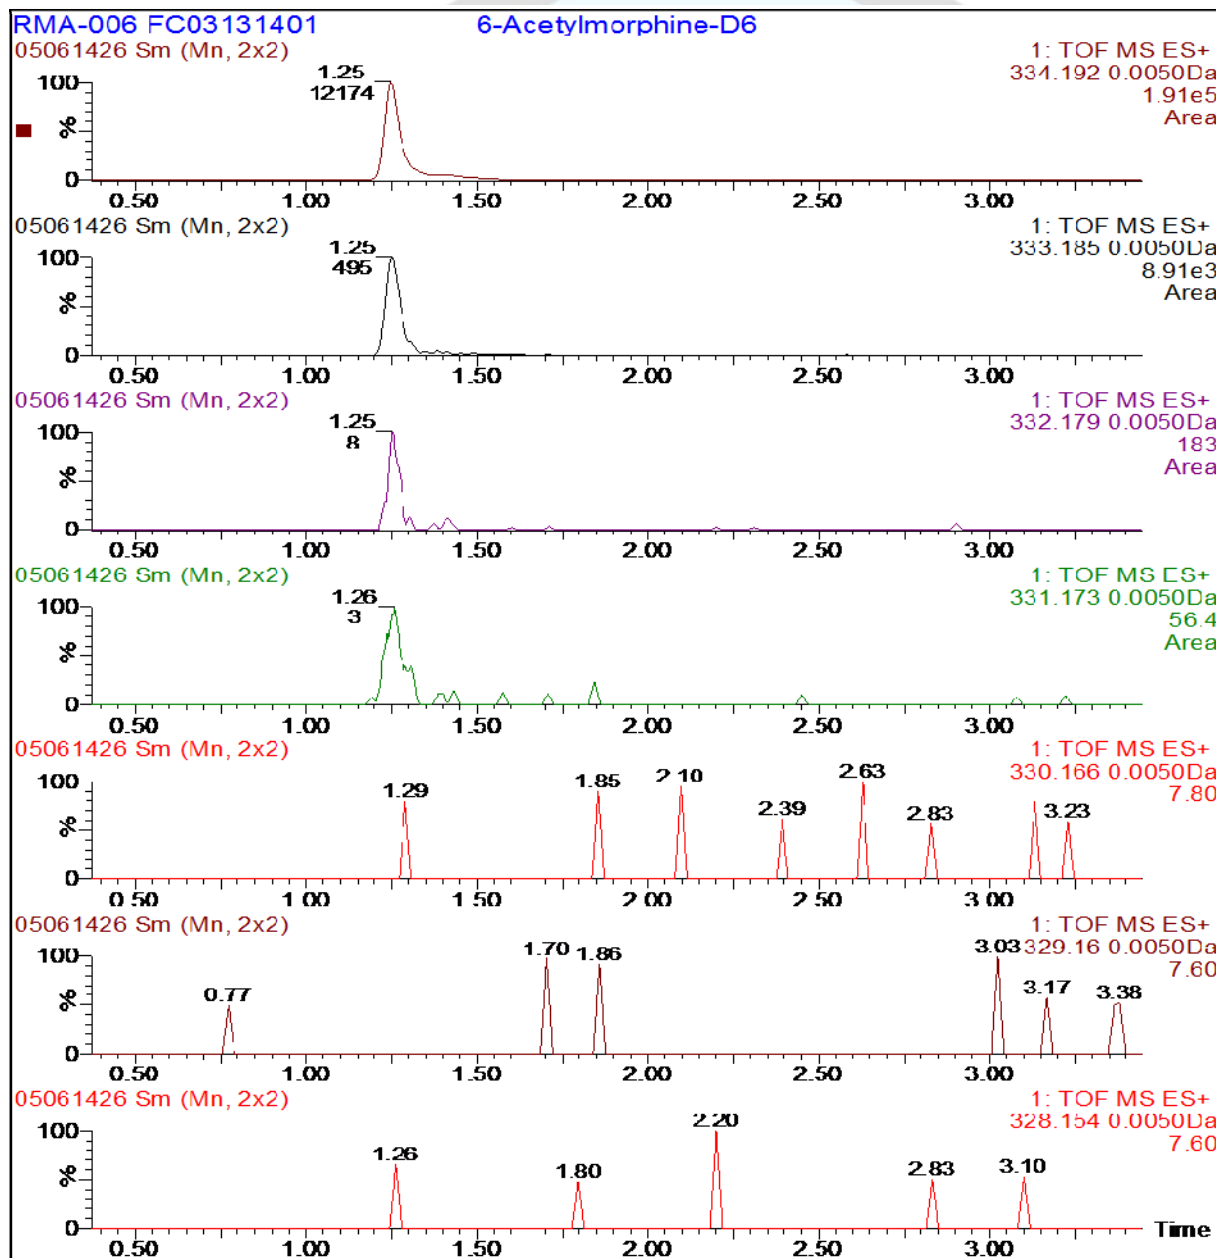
RMA-006 FC03131401 6-Acetylmorphine-D6
05061426 Sm (Mn, 2x2) 1: TOF MS ES+ 334.192 0.0050Da 1.91e5 Area
1.25
12174
100
%
0
0.50 1.00 1.50 2.00 2.50 3.00

05061426 Sm (Mn, 2x2) 1: TOF MS ES+ 333.185 0.0050Da 8.91e3 Area
1.25
495
100
%
0
0.50 1.00 1.50 2.00 2.50 3.00

05061426 Sm (Mn, 2x2) 1: TOF MS ES+ 332.179 0.0050Da 183 Area
1.25
8
100
%
0
0.50 1.00 1.50 2.00 2.50 3.00

05061426 Sm (Mn, 2x2) 1: TOF MS ES+ 331.173 0.0050Da 56.4 Area
1.26
3
100
%
0
0.50 1.00 1.50 2.00 2.50 3.00

05061426 Sm (Mn, 2x2) 1: TOF MS ES+ 330.166 0.0050Da 7.80
1.29 1.85 2.10 2.39 2.63 2.83 3.23
100
%
0
0.50 1.00 1.50 2.00 2.50 3.00

05061426 Sm (Mn, 2x2) 1: TOF MS ES+ 329.16 0.0050Da 7.60
0.77 1.70 1.86 3.03 3.17 3.38
100
%
0
0.50 1.00 1.50 2.00 2.50 3.00

05061426 Sm (Mn, 2x2) 1: TOF MS ES+ 328.154 0.0050Da 7.60
1.26 1.80 2.20 2.83 3.10
100
%
0
0.50 1.00 1.50 2.00 2.50 3.00 Time